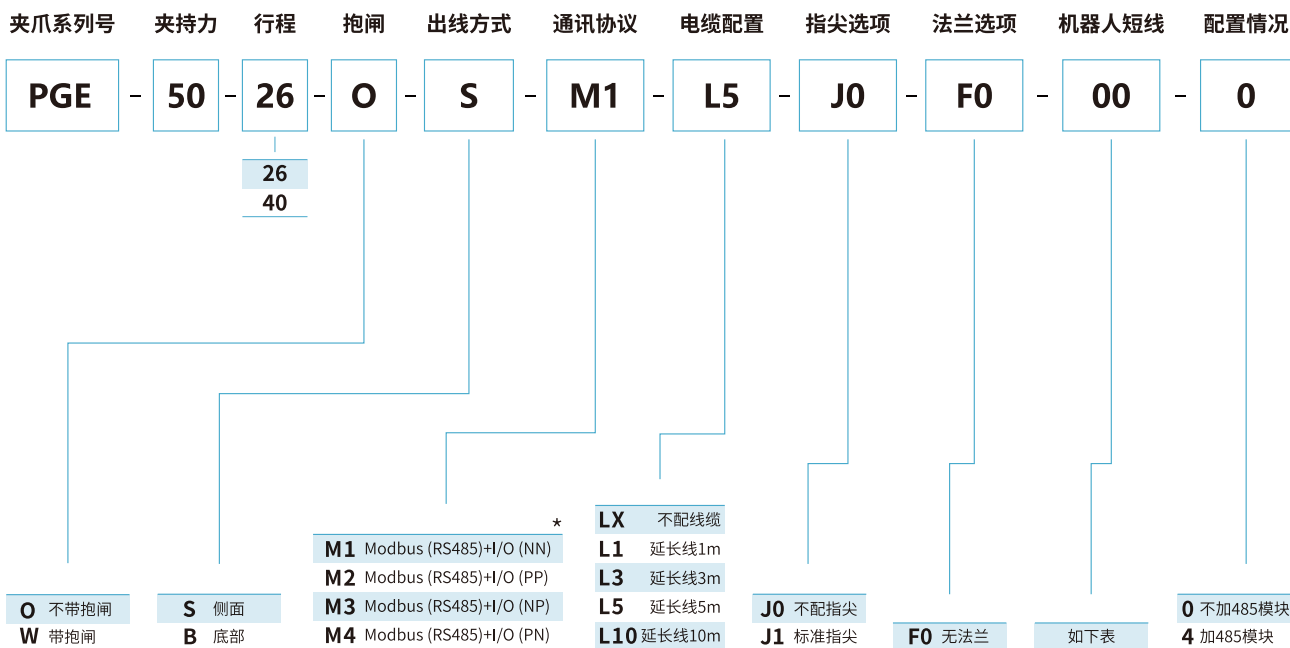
夹爪系列号 夹持力 行程 抱闸 出线方式 通讯协议 电缆配置 指尖选项 法兰选项 机器人短线 配置情况

PGE - 50 - 26 - O - S - M1 - L5 - J0 - F0 - 00 - 0

26
40

O 不带抱闸
W 带抱闸

S 侧面
B 底部

*
M1 Modbus (RS485)+I/O (NN)
M2 Modbus (RS485)+I/O (PP)
M3 Modbus (RS485)+I/O (NP)
M4 Modbus (RS485)+I/O (PN)

LX 不配线缆
L1 延长线1m
L3 延长线3m
L5 延长线5m
L10 延长线10m

J0 不配指尖
J1 标准指尖

F0 无法兰

如下表

0 不加485模块
4 加485模块